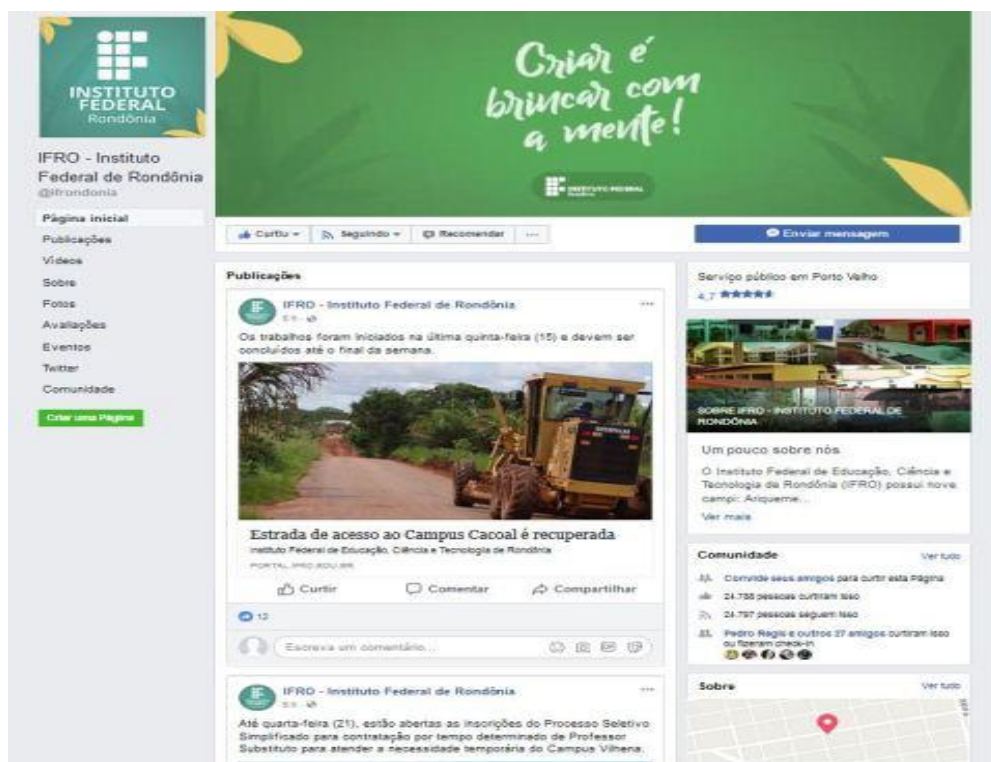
INSTITUTO FEDERAL
Rondônia

IFRO - Instituto Federal de Rondônia
@ifrondonia

Página inicial
Publicações
Vídeos
Sobre
Fotos
Avaliações
Eventos
Twitter
Comunidade
Criar uma Página

Criar é brincar com a mente!

INSTITUTO FEDERAL

Curtiu
Seguindo
Recomendar
...
Enviar mensagem

Publicações

IFRO - Instituto Federal de Rondônia
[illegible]

Os trabalhos foram iniciados na última quinta-feira (15) e devem ser concluídos até o final da semana.

Estrada de acesso ao Campus Cacoal é recuperada
Instituto Federal de Educação, Ciência e Tecnologia de Rondônia
PORTAL.IFRO.EDU.BR

Curtir
Comentar
Compartilhar

12

Escreva um comentário...

IFRO - Instituto Federal de Rondônia
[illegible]

Até quarta-feira (21), estão abertas as inscrições do Processo Seletivo Simplificado para contratação por tempo determinado de Professor Substituto para atender a necessidade temporária do Campus Vilhena.

Serviço público em Porto Velho
4,7

SOBRE IFRO - INSTITUTO FEDERAL DE RONDÔNIA

Um pouco sobre nós
O Instituto Federal de Educação, Ciência e Tecnologia de Rondônia (IFRO) possui nove campi: Ariqueme...
Ver mais

Comunidade
Ver tudo
Convide seus amigos para curtir esta Página
24.738 pessoas curtiram isso
24.797 pessoas seguem isso
Pedro Regis e outros 27 amigos curtiram isso ou fizeram check-in

Sobre
Ver tudo